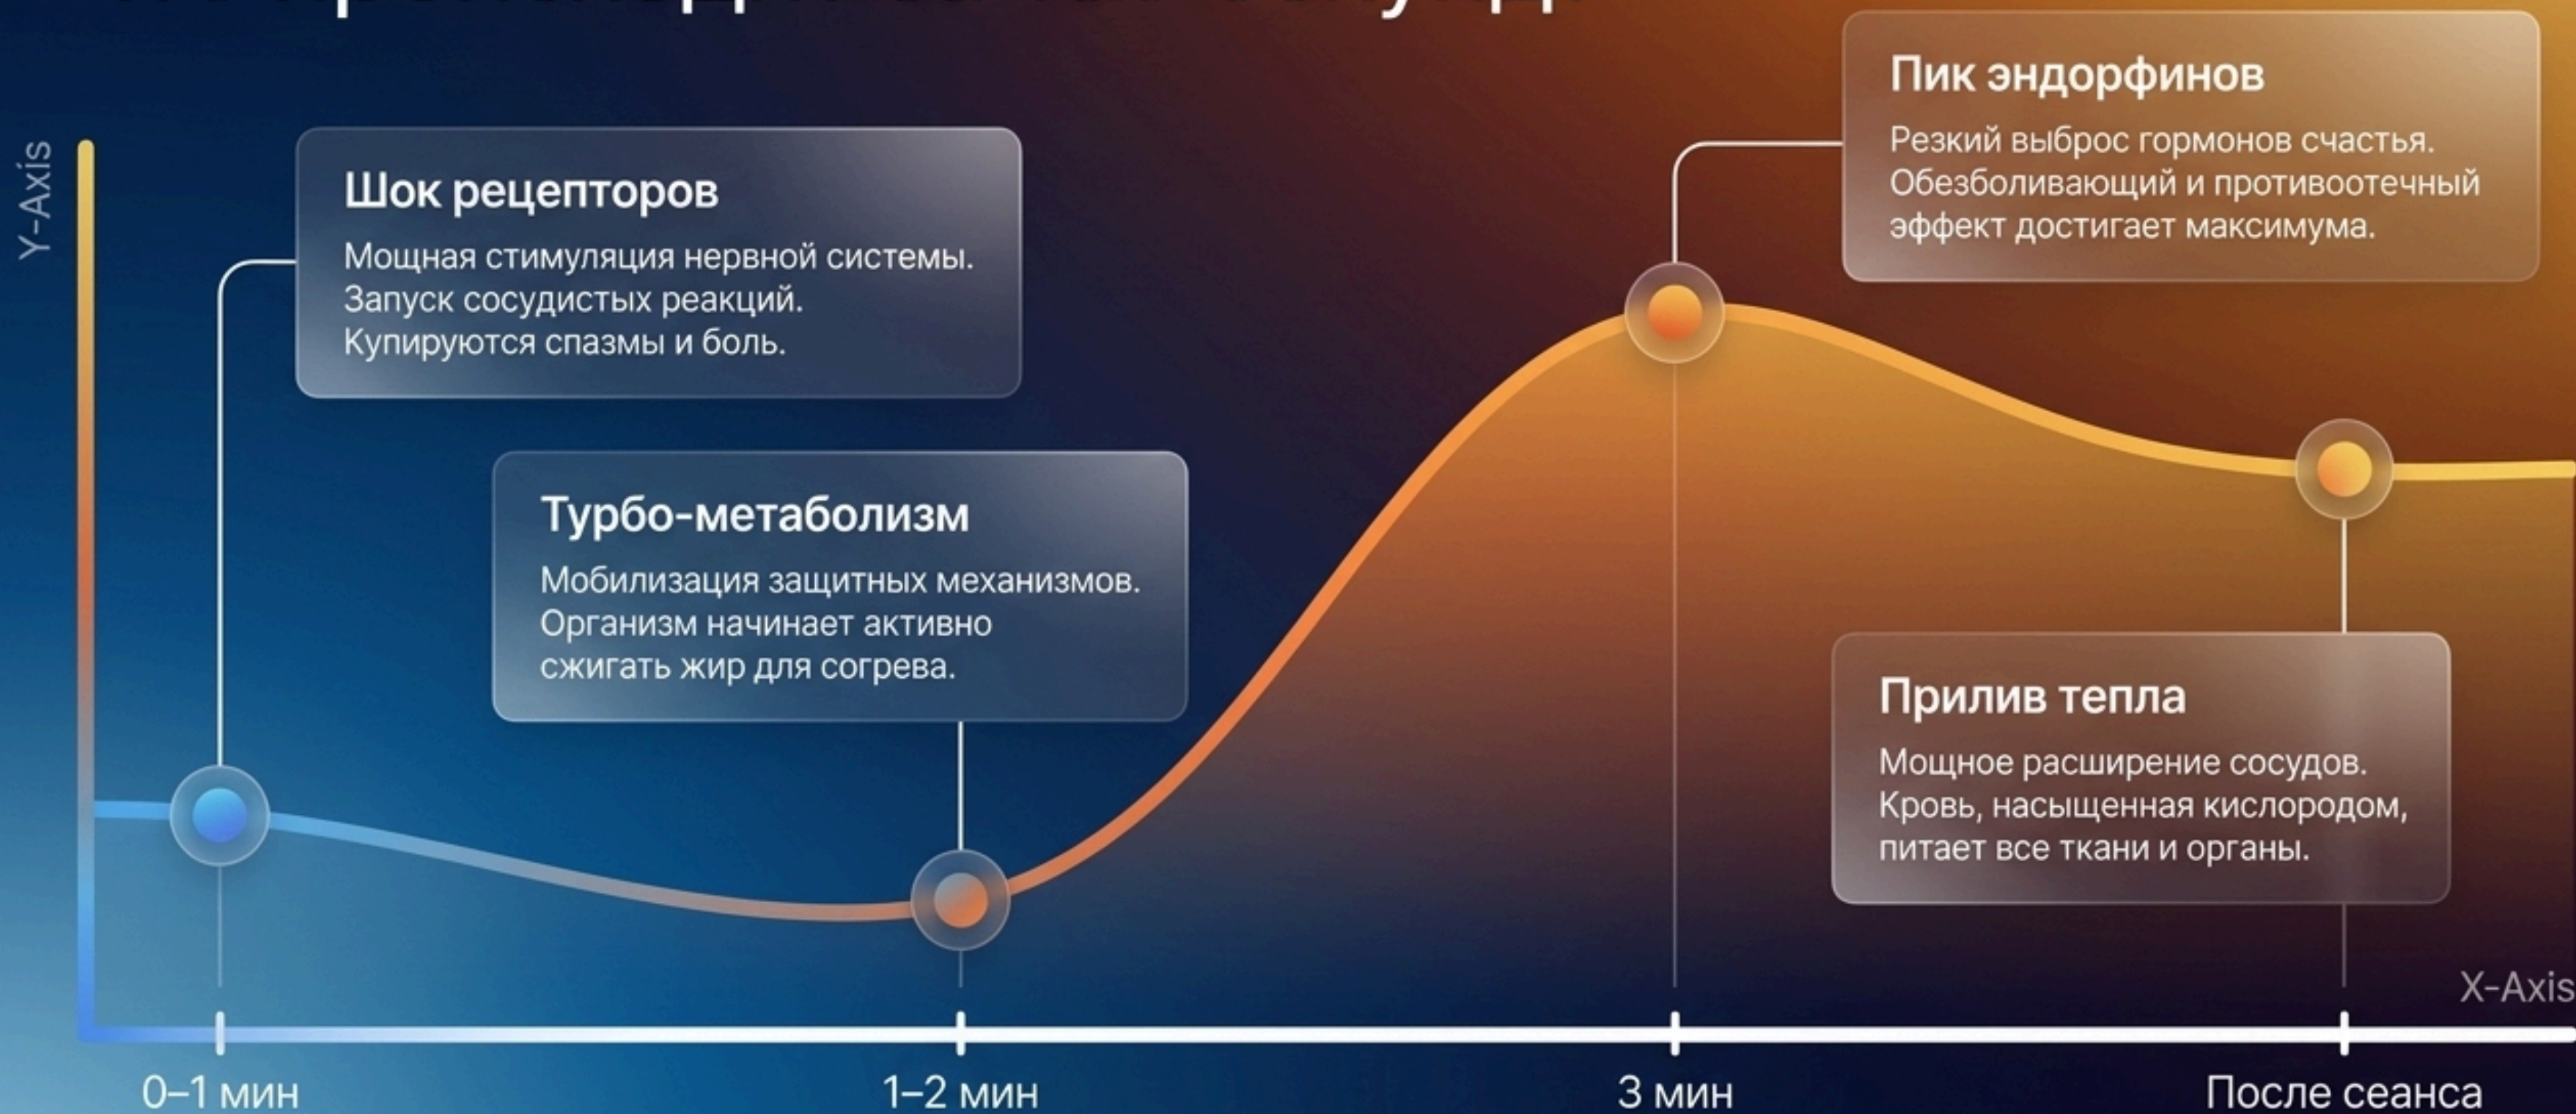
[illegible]

Y-Axis

Шок рецепторов

Мощная стимуляция нервной системы. Запуск сосудистых реакций. Купируются спазмы и боль.

Турбо-метаболизм

Мобилизация защитных механизмов. Организм начинает активно сжигать жир для согрева.

Пик эндорфинов

Резкий выброс гормонов счастья. Обезболивающий и противоотечный эффект достигает максимума.

Прилив тепла

Мощное расширение сосудов. Кровь, насыщенная кислородом, питает все ткани и органы.

X-Axis

0–1 мин

1–2 мин

3 мин

После сеанса